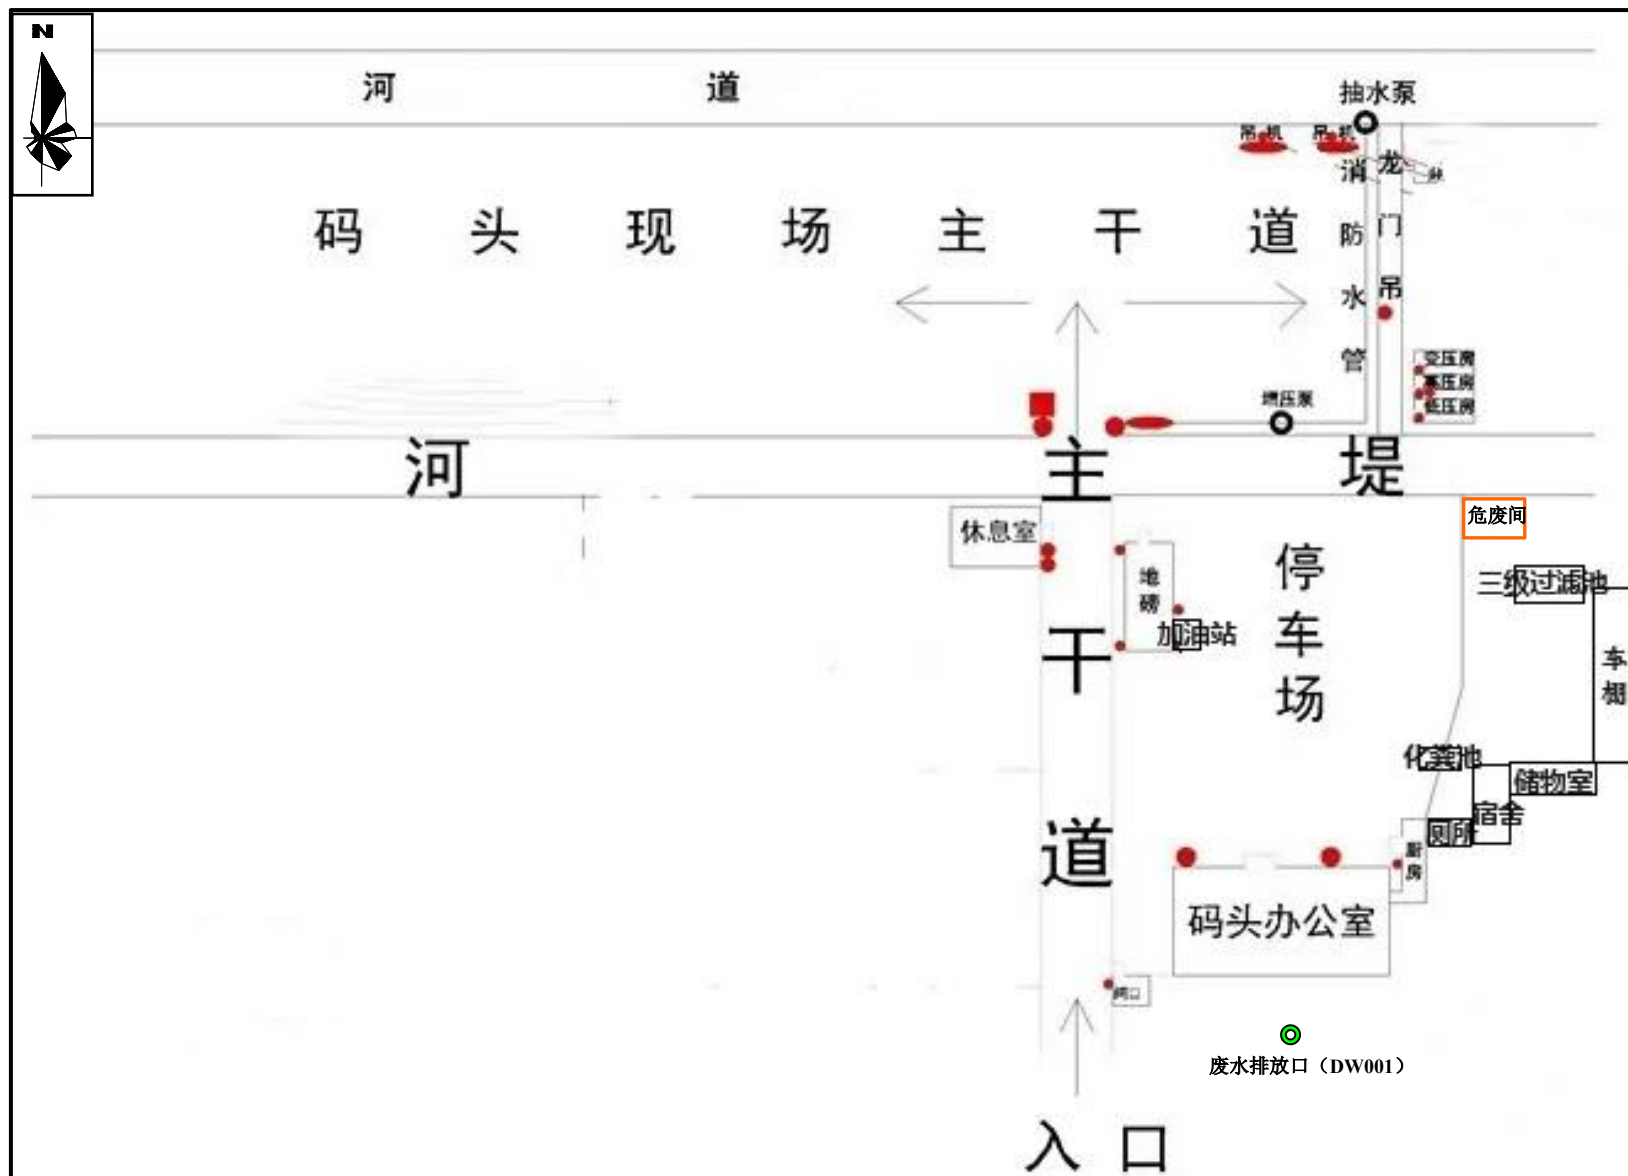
N

河 道

抽水泵

吊机 吊机

消防水管

龙门吊

码 头 现 场 主 干 道

变压房
高压房
低压房

增压泵

河 主 堤

危废间

休息室

地磅

加油站

停车场

三级过滤池

车棚

干

化粪池

储物室

宿舍

厕所

厨房

道

码头办公室

门口

废水排放口（DW001）

入 口